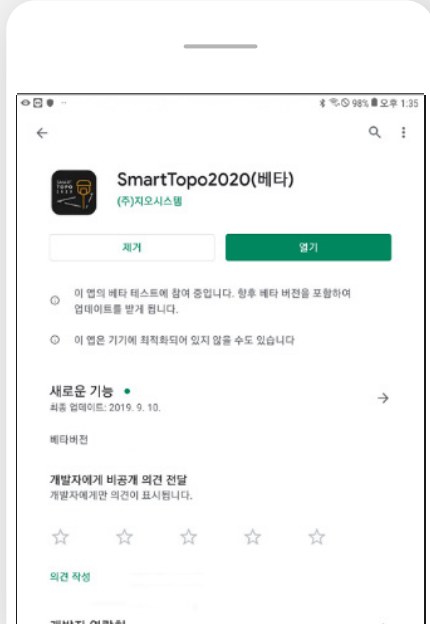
98% 오후 1:35

SmartTopo2020(베타)
(주)지오시스템

제거
열기

이 앱의 베타 테스트에 참여 중입니다. 향후 베타 버전을 포함하여 업데이트를 받게 됩니다.

이 앱은 기기에 최적화되어 있지 않을 수도 있습니다

새로운 기능 •
최종 업데이트: 2019. 9. 10.

베타버전

개발자에게 비공개 의견 전달
개발자에게만 의견이 표시됩니다.

의견 작성

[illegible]